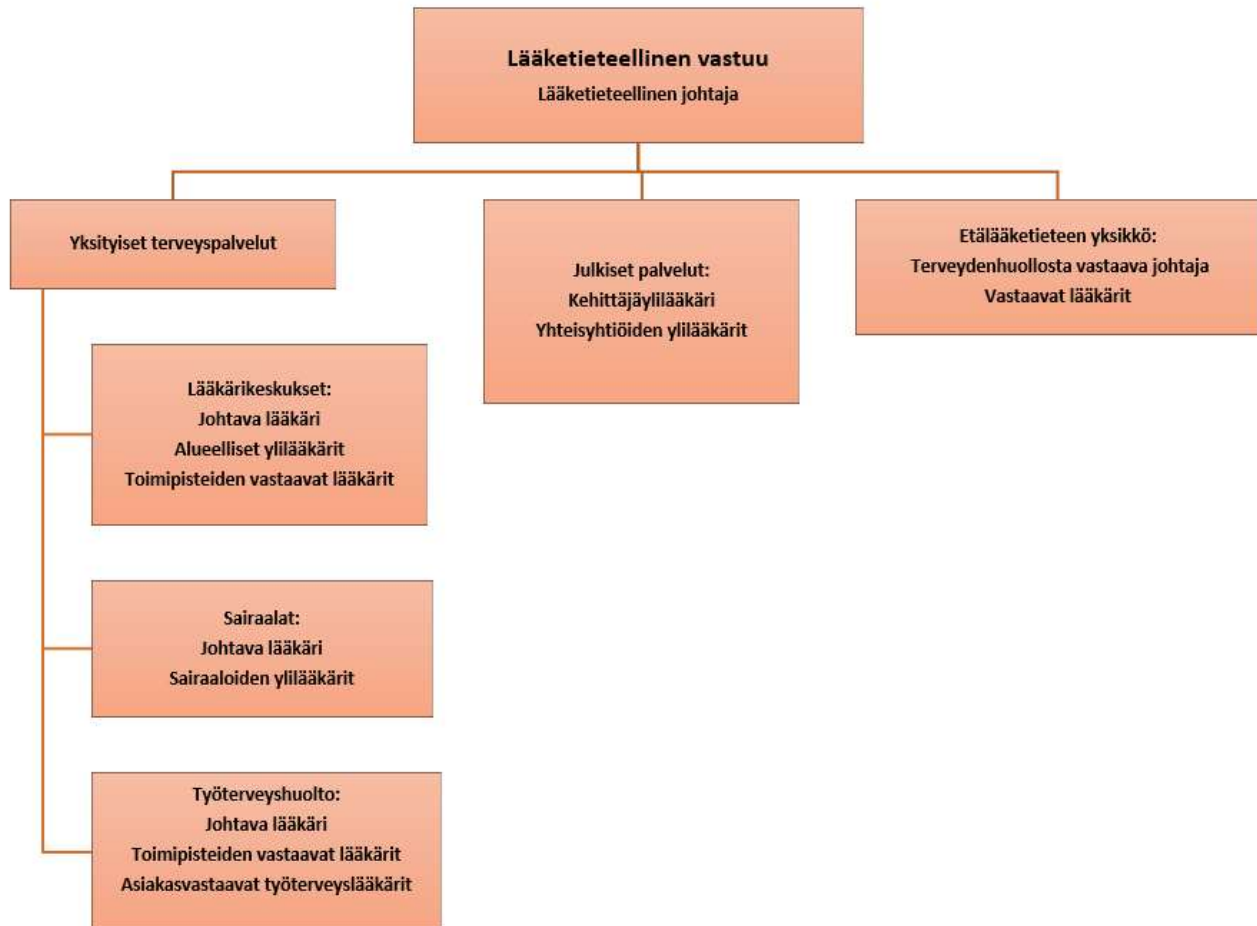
Lääketieteellinen vastuu
Lääketieteellinen johtaja

Yksityiset terveyspalvelut

Julkiset palvelut:
Kehittäjäylilääkäri
Yhteisyhtiöiden ylilääkärit

Etälääketieteen yksikkö:
Terveydenhuollosta vastaava johtaja
Vastaavat lääkärit

Lääkärikeskukset:
Johtava lääkäri
Alueelliset ylilääkärit
Toimipisteiden vastaavat lääkärit

Sairaalat:
Johtava lääkäri
Sairaaloiden ylilääkärit

Työterveyshuolto:
Johtava lääkäri
Toimipisteiden vastaavat lääkärit
Asiakasvastaavat työterveyslääkärit